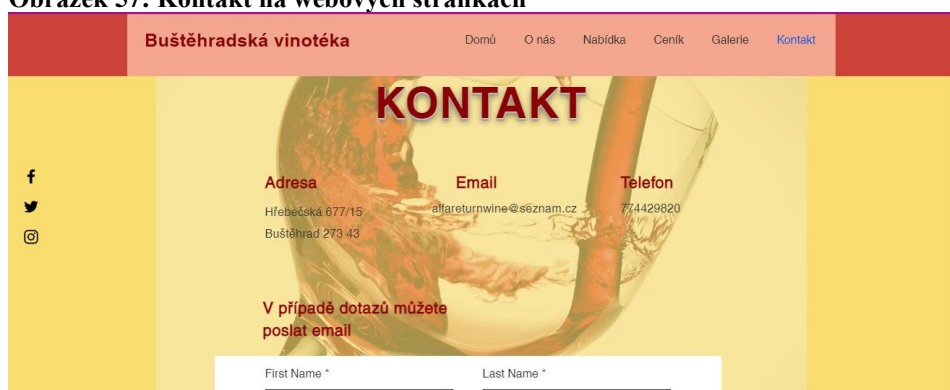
Obrázek 37: Kontakt na webových stránkách

Buštěhradská vinotéka

Domů O nás Nabídka Ceník Galerie Kontakt

KONTAKT

Adresa
Hřebečská 677/15
Buštěhrad 273 43

Email
alfareturnwine@seznam.cz

Telefon
774429820

V případě dotazů můžete poslat email

First Name *

Last Name *